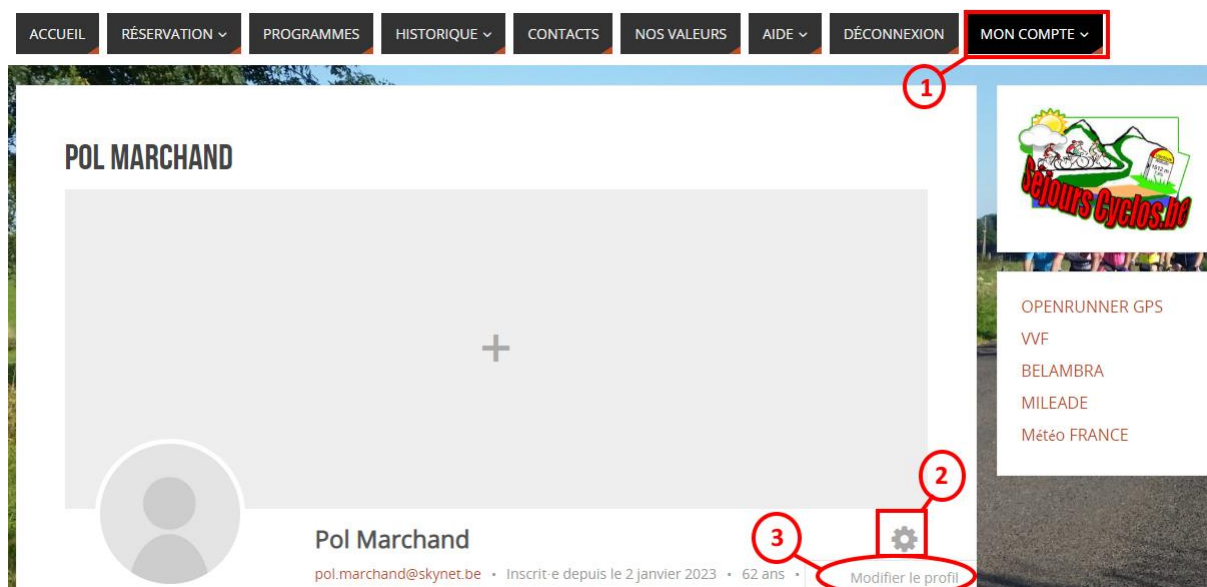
ACCUEIL RÉSERVATION PROGRAMMES HISTORIQUE CONTACTS NOS VALEURS AIDE DÉCONNEXION MON COMPTE

1

POL MARCHAND

+

Séjours Cyclos.be

OPENRUNNER GPS
VVF
BELAMBRA
MILEADE
Météo FRANCE

2

3

Pol Marchand

pol.marchand@skynet.be • Inscrit·e depuis le 2 janvier 2023 • 62 ans •

Modifier le profil